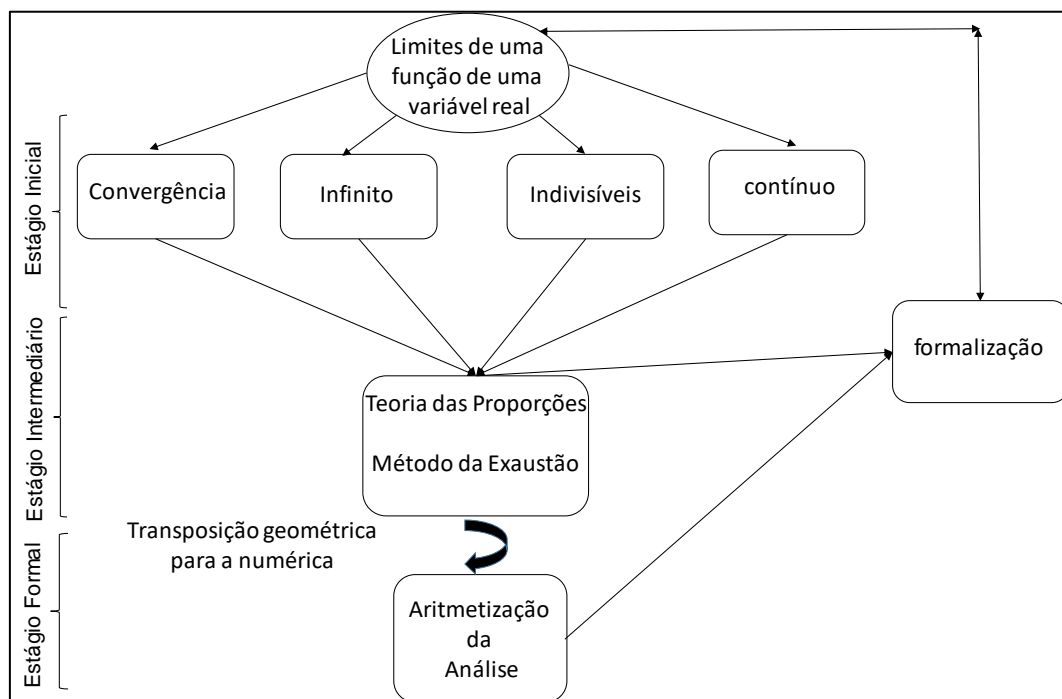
Limites de uma função de uma variável real

Estágio Inicial

Convergência

Infinito

Indivisíveis

contínuo

Estágio Intermediário

formalização

Teoria das Proporções

Método da Exaustão

Transposição geométrica para a numérica

Estágio Formal

Aritmetização da Análise